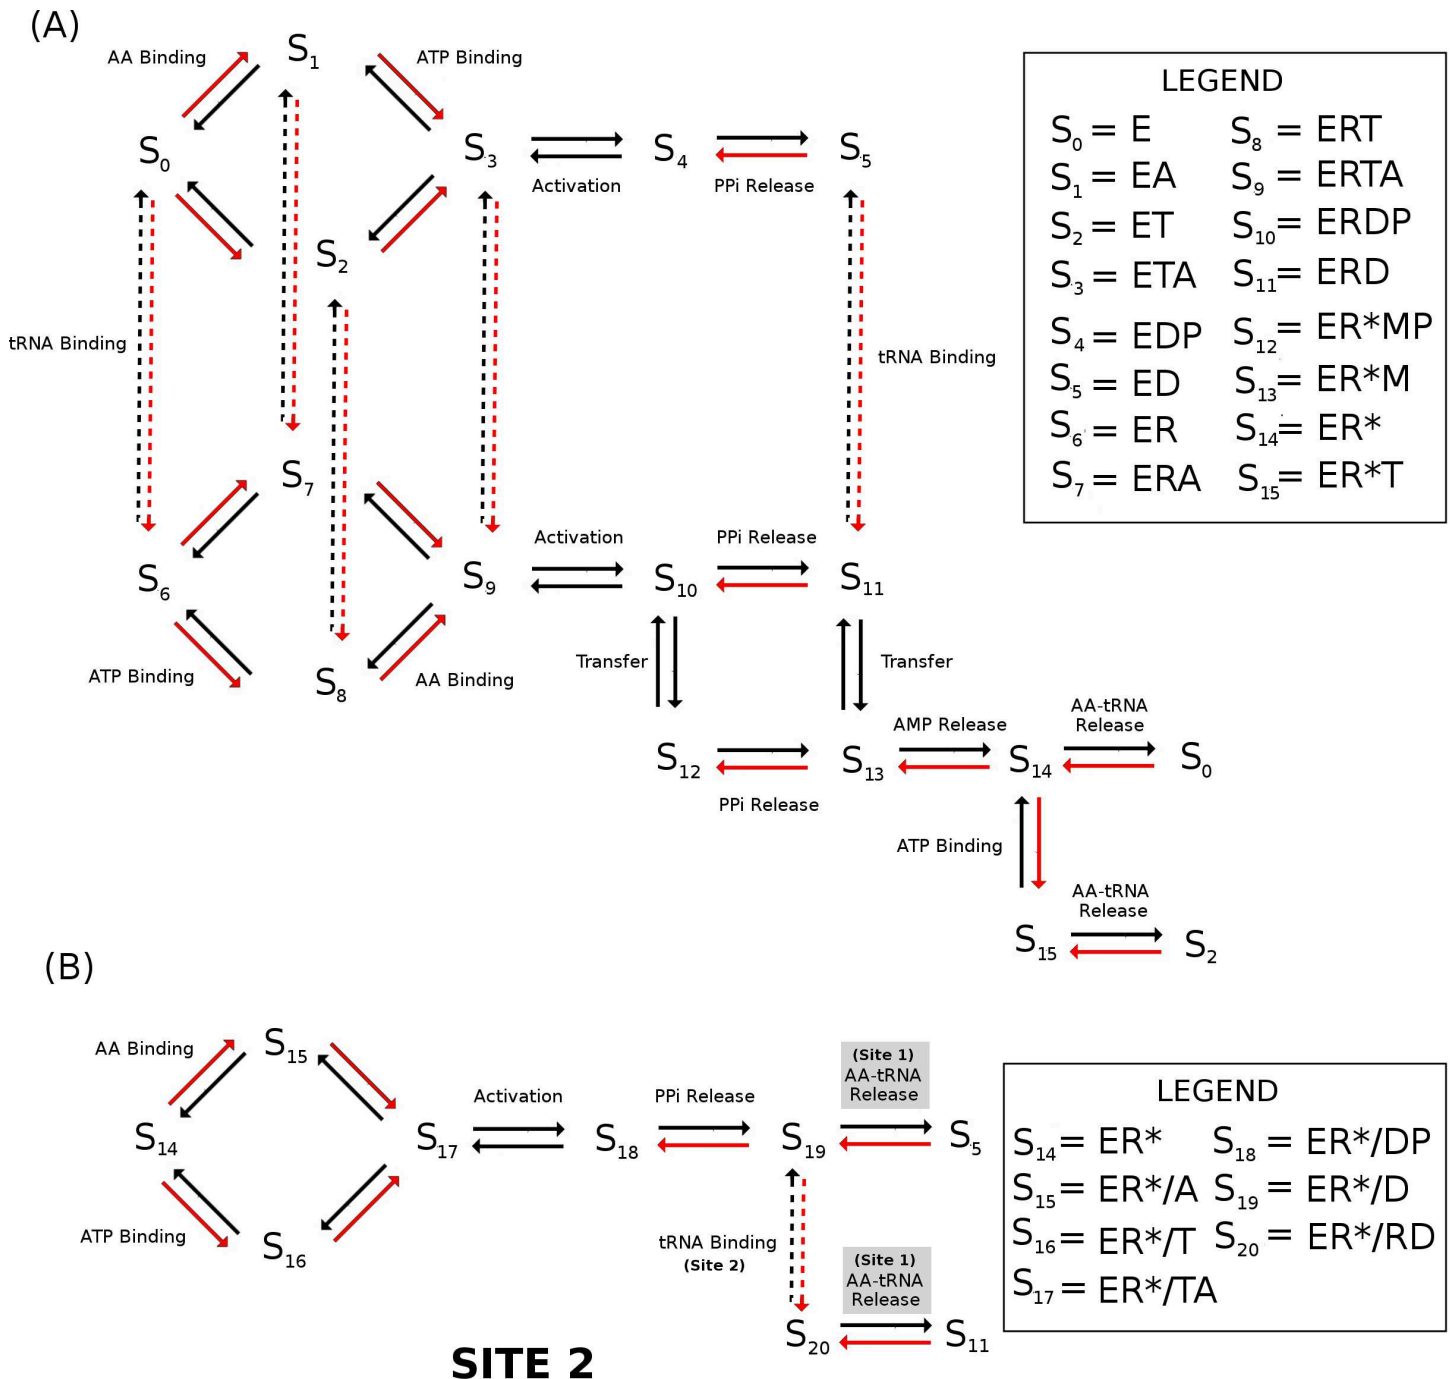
(A)

AA Binding $S_1$ ATP Binding

$S_0$ $S_3$ Activation $S_4$ PPi Release $S_5$

$S_2$

tRNA Binding

tRNA Binding

$S_7$

$S_6$ $S_9$ Activation $S_{10}$ PPi Release $S_{11}$

ATP Binding $S_8$ AA Binding

Transfer Transfer

$S_{12}$ PPi Release $S_{13}$ AMP Release $S_{14}$ AA-tRNA Release $S_0$

ATP Binding

$S_{15}$ AA-tRNA Release $S_2$

LEGEND

| | |
|---|---|
| $S_0$ = E | $S_8$ = ERT |
| $S_1$ = EA | $S_9$ = ERTA |
| $S_2$ = ET | $S_{10}$= ERDP |
| $S_3$ = ETA | $S_{11}$= ERD |
| $S_4$ = EDP | $S_{12}$= ER*MP |
| $S_5$ = ED | $S_{13}$= ER*M |
| $S_6$ = ER | $S_{14}$= ER* |
| $S_7$ = ERA | $S_{15}$= ER*T |

(B)

AA Binding $S_{15}$

$S_{14}$ $S_{17}$ Activation $S_{18}$ PPi Release $S_{19}$ (Site 1) AA-tRNA Release $S_5$

ATP Binding $S_{16}$

tRNA Binding (Site 2)

$S_{20}$ (Site 1) AA-tRNA Release $S_{11}$

SITE 2

LEGEND

| | |
|---|---|
| $S_{14}$= ER* | $S_{18}$ = ER*/DP |
| $S_{15}$= ER*/A | $S_{19}$ = ER*/D |
| $S_{16}$= ER*/T | $S_{20}$ = ER*/RD |
| $S_{17}$= ER*/TA | |